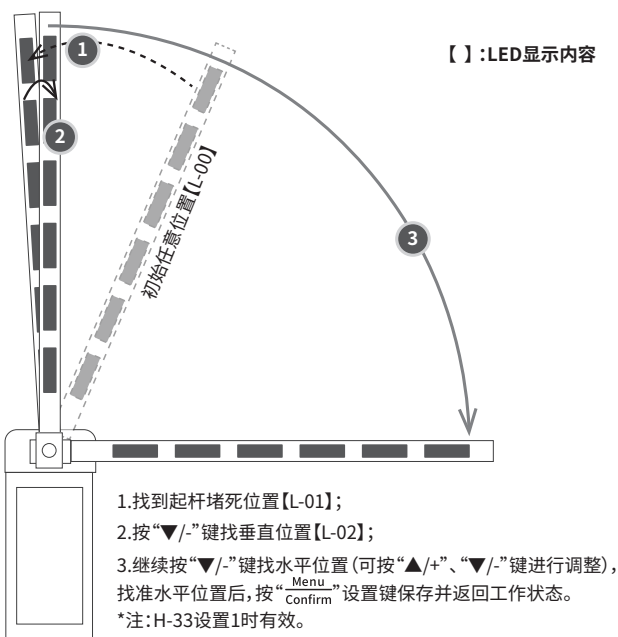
1

2

3

【 】:LED显示内容

初始任意位置【L-00】

1.找到起杆堵死位置【L-01】;

2.按“▼/-”键找垂直位置【L-02】;

3.继续按“▼/-”键找水平位置(可按“▲/+”、“▼/-”键进行调整),找准水平位置后,按“$\frac{\text{Menu}}{\text{Confirm}}$”设置键保存并返回工作状态。

*注:H-33设置1时有效。